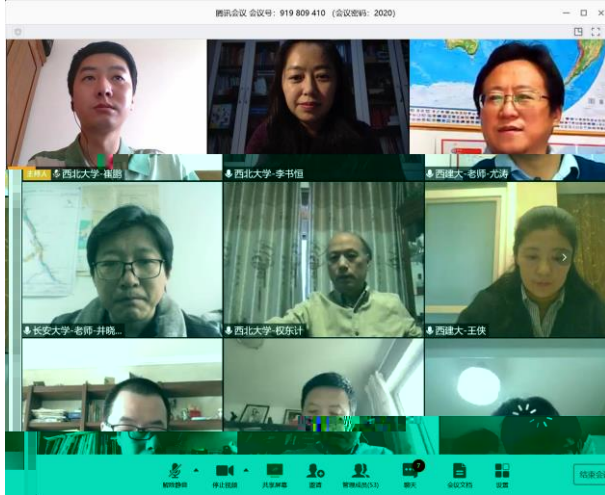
腾讯会议 会议号: 919 809 410 (会议密码: 2020)

主持人 西北大学-崔鹏

西北大学-李书恒

西建大-老师-尤涛

长安大学-老师-井晓...

西北大学-权东计

西建大-王侠

解除静音

停止视频

共享屏幕

邀请

管理成员(53)

聊天

会议文档

设置

结束会议